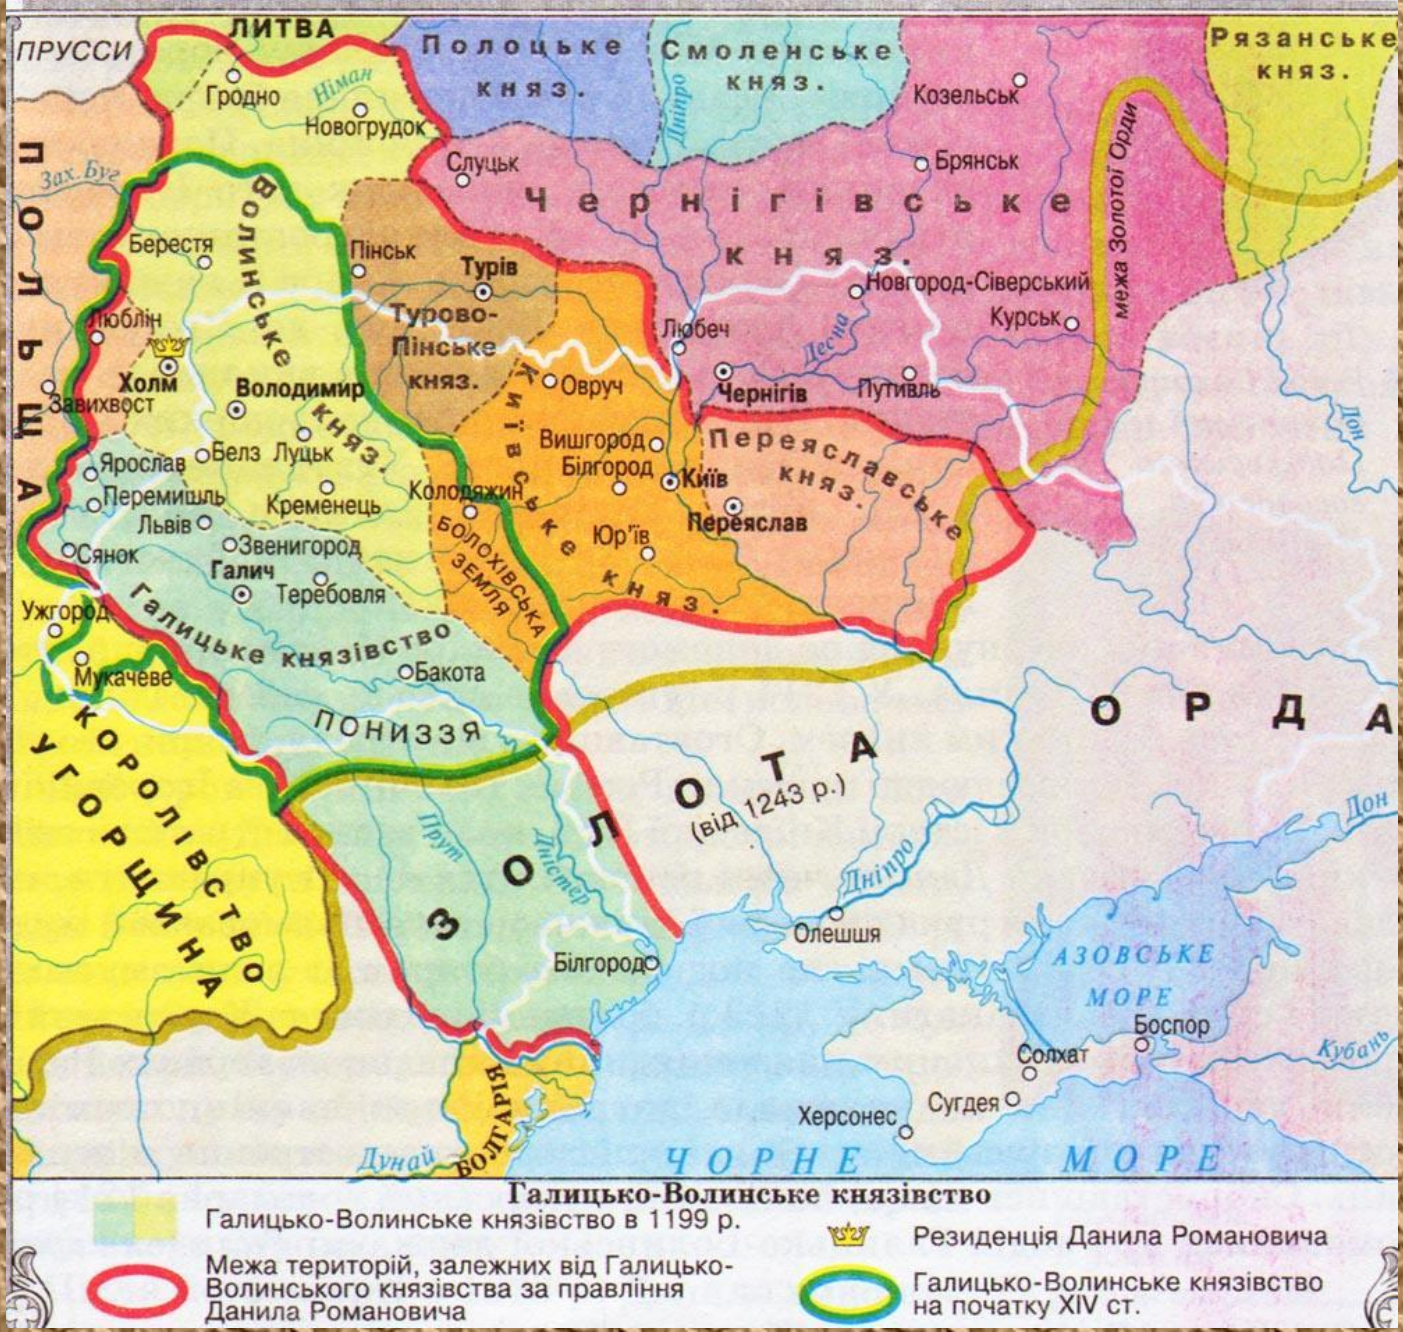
ПРУССИ
ЛИТВА
Полоцьке князь.
Смоленське князь.
Рязанське князь.
Гродно
Німан
Новогрудок
Козельськ
Дніпро
Брянськ
Слуцьк
Зах. Буг
ПОЛЬЩА
Волинське князь.
Чернігівське князь.
межа Золотої Орди
Берестя
Пінськ
Турів
Новгород-Сіверський
Курськ
Люблін
Турово-Пінське князь.
Любеч
Холм
Володимир
Овруч
Десна
Завихвост
Чернігів
Путивль
Київське князь.
Вишгород
Переяславське князь.
Дон
Ярослав
Белз
Луцьк
Білгород
Київ
Перемишль
Колодяжин
Переяслав
Кременець
Львів
Звенигород
Болохівська земля
Юр'їв
Сянок
Галич
Теребовля
Ужгород
Галицьке князівство
Бакота
Мукачеве
ОРДА
ПОНИЗЗЯ
Королівство Угорщина
ЗОЛОТА
(від 1243 р.)
Дон
Прут
Дністер
Дніпро
Олешшя
Білгород
АЗОВСЬКЕ МОРЕ
Боспор
Солхат
Кубань
Сугдея
Херсонес
БОЛГАРІЯ
Дунай
ЧОРНЕ МОРЕ

Галицько-Волинське князівство
Галицько-Волинське князівство в 1199 р.
Резиденція Данила Романовича
Межа територій, залежних від Галицько-Волинського князівства за правління Данила Романовича
Галицько-Волинське князівство на початку XIV ст.